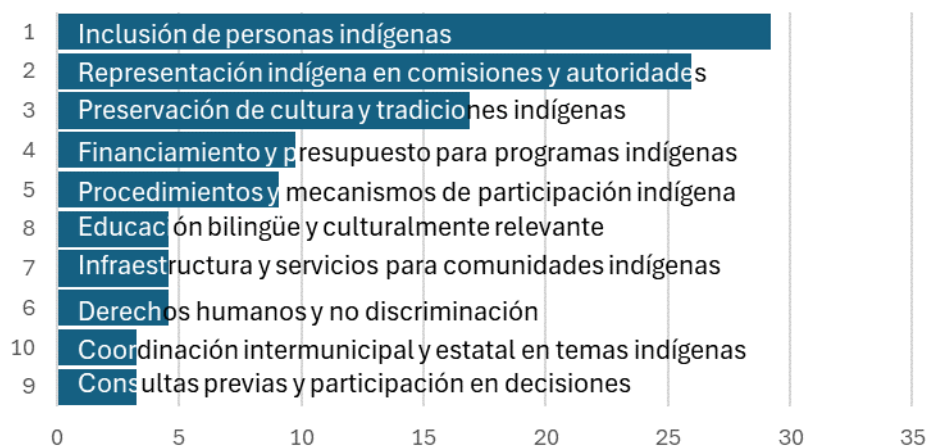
1 Inclusión de personas indígenas
2 Representación indígena en comisiones y autoridades
3 Preservación de cultura y tradiciones indígenas
4 Financiamiento y presupuesto para programas indígenas
5 Procedimientos y mecanismos de participación indígena
8 Educación bilingüe y culturalmente relevante
7 Infraestructura y servicios para comunidades indígenas
6 Derechos humanos y no discriminación
10 Coordinación intermunicipal y estatal en temas indígenas
9 Consultas previas y participación en decisiones

0 5 10 15 20 25 30 35